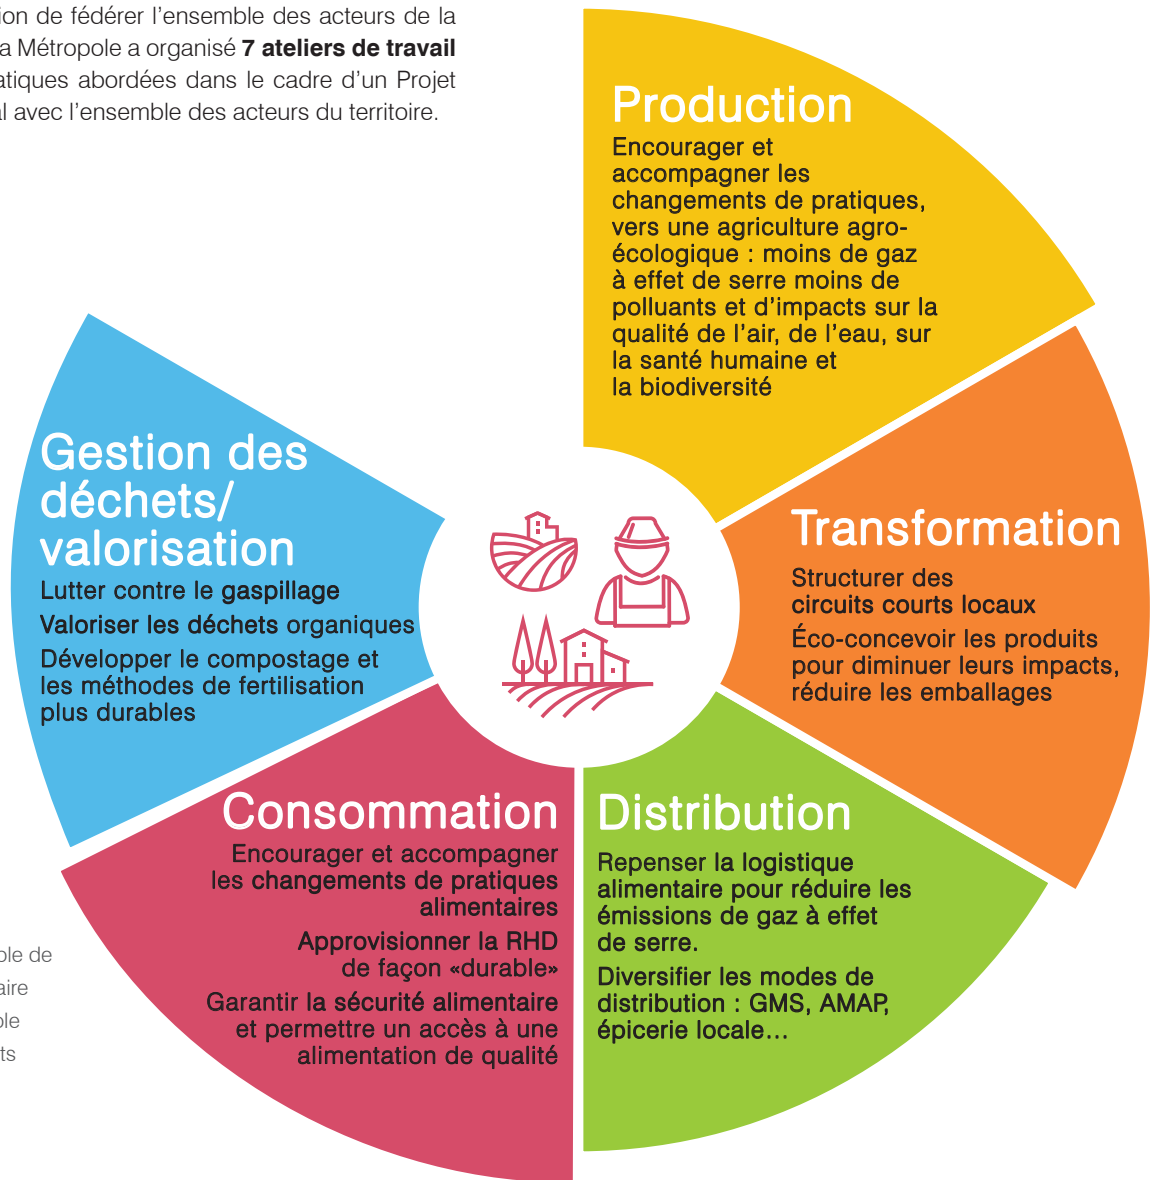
ion de fédérer l'ensemble des acteurs de la a Métropole a organisé **7 ateliers de travail** atiques abordées dans le cadre d'un Projet al avec l'ensemble des acteurs du territoire.

Production
Encourager et accompagner les changements de pratiques, vers une agriculture agroécologique : moins de gaz à effet de serre moins de polluants et d'impacts sur la qualité de l'air, de l'eau, sur la santé humaine et la biodiversité

Transformation
Structurer des circuits courts locaux
Éco-concevoir les produits pour diminuer leurs impacts, réduire les emballages

Distribution
Repenser la logistique alimentaire pour réduire les émissions de gaz à effet de serre.
Diversifier les modes de distribution : GMS, AMAP, épicerie locale...

Consommation
Encourager et accompagner les changements de pratiques alimentaires
Approvisionner la RHD de façon «durable»
Garantir la sécurité alimentaire et permettre un accès à une alimentation de qualité

Gestion des déchets/ valorisation
Lutter contre le gaspillage
Valoriser les déchets organiques
Développer le compostage et les méthodes de fertilisation plus durables

ble de
aire
ole
ts